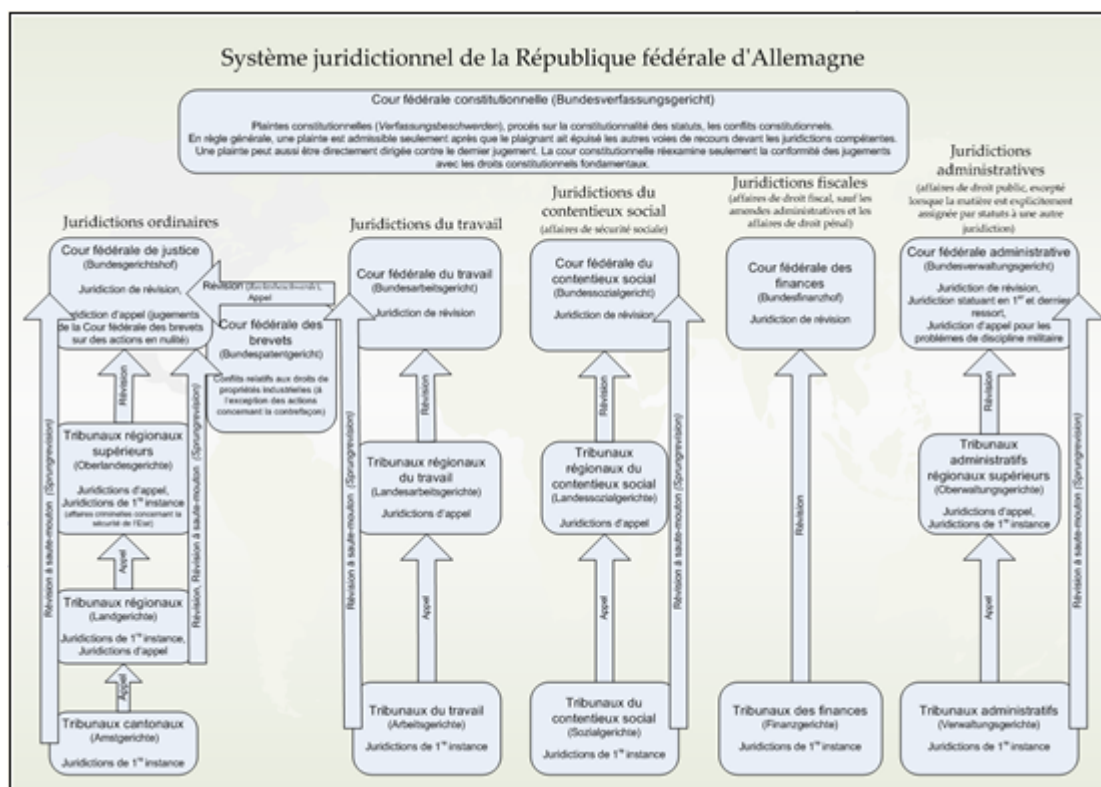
Système juridictionnel de la République fédérale d'Allemagne

Cour fédérale constitutionnelle (Bundesverfassungsgericht)

Plaintes constitutionnelles (Verfassungsbeschwerden), procès sur la constitutionnalité des statuts, les conflits constitutionnels. En règle générale, une plainte est admissible seulement après que le plaignant ait épuisé les autres voies de recours devant les juridictions compétentes. Une plainte peut aussi être directement dirigée contre le dernier jugement. La cour constitutionnelle réexamine seulement la conformité des jugements avec les droits constitutionnels fondamentaux.

Juridictions ordinaires

Cour fédérale de justice (Bundesgerichtshof)

Juridiction de révision, Juridiction d'appel (jugements de la Cour fédérale des brevets sur des actions en nullité)

Révision (Rechtsbeschwerde), Appel

Cour fédérale des brevets (Bundespatentgericht)

Conflits relatifs aux droits de propriétés industrielles (à l'exception des actions concernant la contrefaçon)

Révision

Tribunaux régionaux supérieurs (Oberlandesgerichte)

Juridictions d'appel, Juridictions de 1$^{re}$ instance (affaires criminelles concernant la sécurité de l'Etat)

Appel

Tribunaux régionaux (Landgerichte)

Juridictions de 1$^{re}$ instance, Juridictions d'appel

Appel

Tribunaux cantonaux (Amtsgerichte)

Juridictions de 1$^{re}$ instance

Révision à saute-mouton (Sprungrevision)

Révision, Révision à saute-mouton (Sprungrevision)

Juridictions du travail

Cour fédérale du travail (Bundesarbeitsgericht)

Juridiction de révision

Révision

Tribunaux régionaux du travail (Landesarbeitsgerichte)

Juridictions d'appel

Appel

Tribunaux du travail (Arbeitsgerichte)

Juridictions de 1$^{re}$ instance

Révision à saute-mouton (Sprungrevision)

Juridictions du contentieux social
(affaires de sécurité sociale)

Cour fédérale du contentieux social (Bundessozialgericht)

Juridiction de révision

Révision

Tribunaux régionaux du contentieux social (Landessozialgerichte)

Juridictions d'appel

Appel

Tribunaux du contentieux social (Sozialgerichte)

Juridictions de 1$^{re}$ instance

Révision à saute-mouton (Sprungrevision)

Juridictions fiscales
(affaires de droit fiscal, sauf les amendes administratives et les affaires de droit pénal)

Cour fédérale des finances (Bundesfinanzhof)

Juridiction de révision

Révision

Tribunaux des finances (Finanzgerichte)

Juridictions de 1$^{re}$ instance

Juridictions administratives
(affaires de droit public, excepté lorsque la matière est explicitement assignée par statuts à une autre juridiction)

Cour fédérale administrative (Bundesverwaltungsgericht)

Juridiction de révision, Juridiction statuant en 1$^{er}$ et dernier ressort, Juridiction d'appel pour les problèmes de discipline militaire

Révision

Tribunaux administratifs régionaux supérieurs (Oberwaltungsgerichte)

Juridictions d'appel, Juridictions de 1$^{re}$ instance

Appel

Tribunaux administratifs (Verwaltungsgerichte)

Juridictions de 1$^{re}$ instance

Révision à saute-mouton (Sprungrevision)